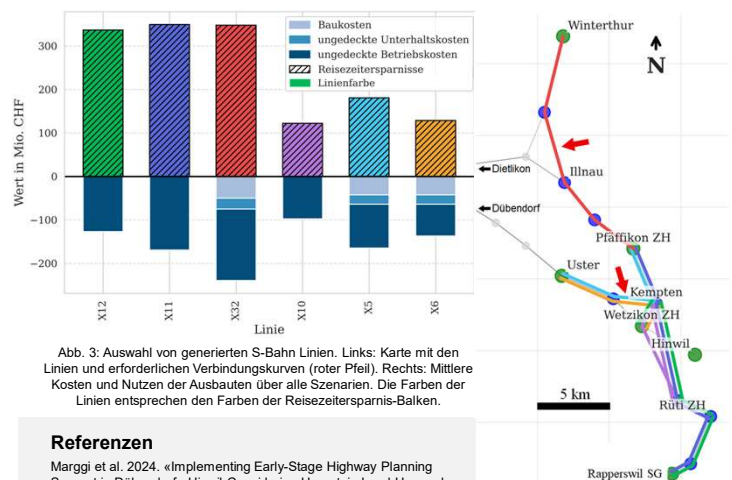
Baukosten
ungedeckte Unterhaltskosten
ungedeckte Betriebskosten
Reisezeitersparnisse
Linienfarbe

Wert in Mio. CHF

300
200
100
0
−100
−200

X12
X11
X32
X10
X5
X6
Linie

Abb. 3: Auswahl von generierten S-Bahn Linien. Links: Karte mit den Linien und erforderlichen Verbindungskurven (roter Pfeil). Rechts: Mittlere Kosten und Nutzen der Ausbauten über alle Szenarien. Die Farben der Linien entsprechen den Farben der Reisezeitersparnis-Balken.

Referenzen

Marggi et al. 2024. «Implementing Early-Stage Highway Planning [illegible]

Winterthur
N
Dietlikon
Illnau
Dübendorf
Pfäffikon ZH
Uster
Kempten
Wetzikon ZH
Hinwil
5 km
Rüti ZH
Rapperswil SG